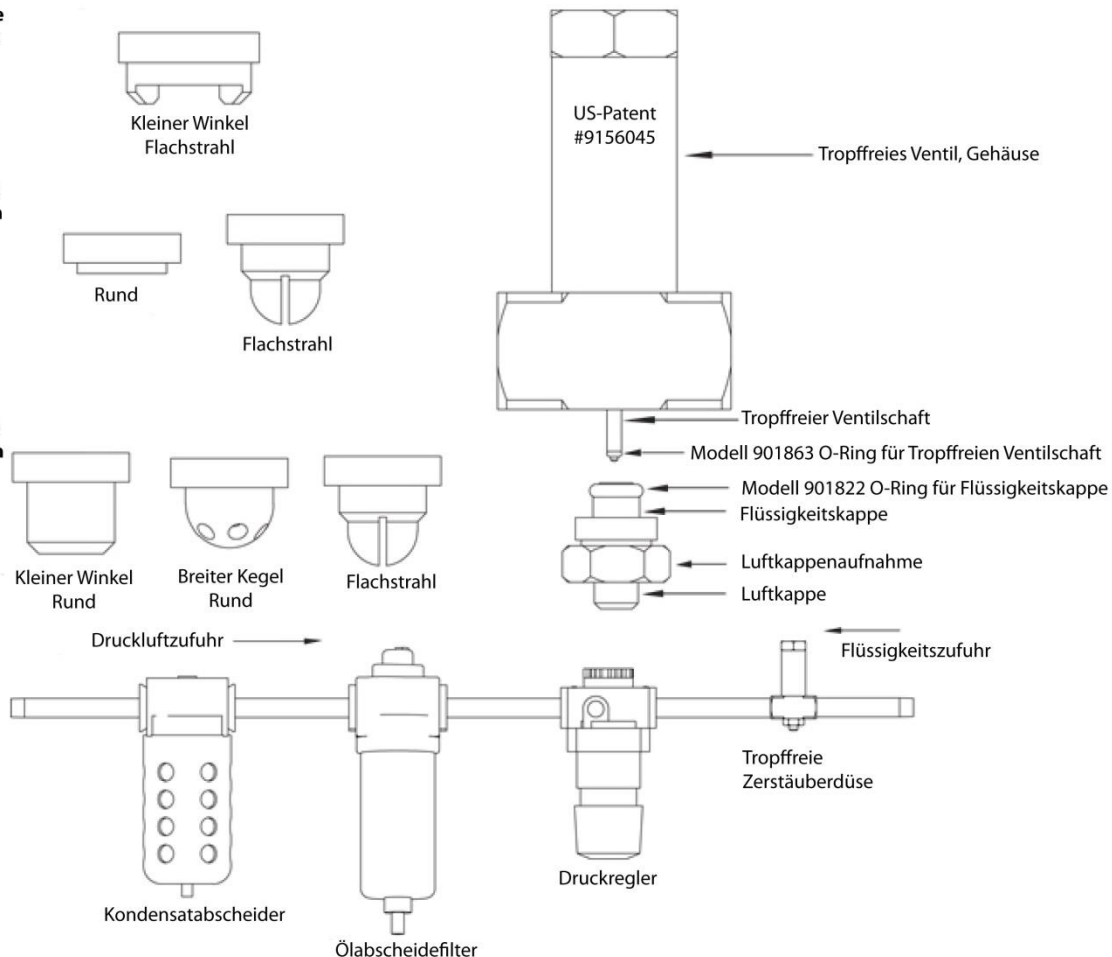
Kleiner Winkel Flachstrahl

Rund

Flachstrahl

Kleiner Winkel Rund

Breiter Kegel Rund

Flachstrahl

US-Patent #9156045

Tropffreies Ventil, Gehäuse

Tropffreier Ventilschaft

Modell 901863 O-Ring für Tropffreien Ventilschaft

Modell 901822 O-Ring für Flüssigkeitskappe

Flüssigkeitskappe

Luftkappenaufnahme

Luftkappe

Druckluftzufuhr

Flüssigkeitszufuhr

Tropffreie Zerstäuberdüse

Druckregler

Kondensatabscheider

Ölabscheidefilter